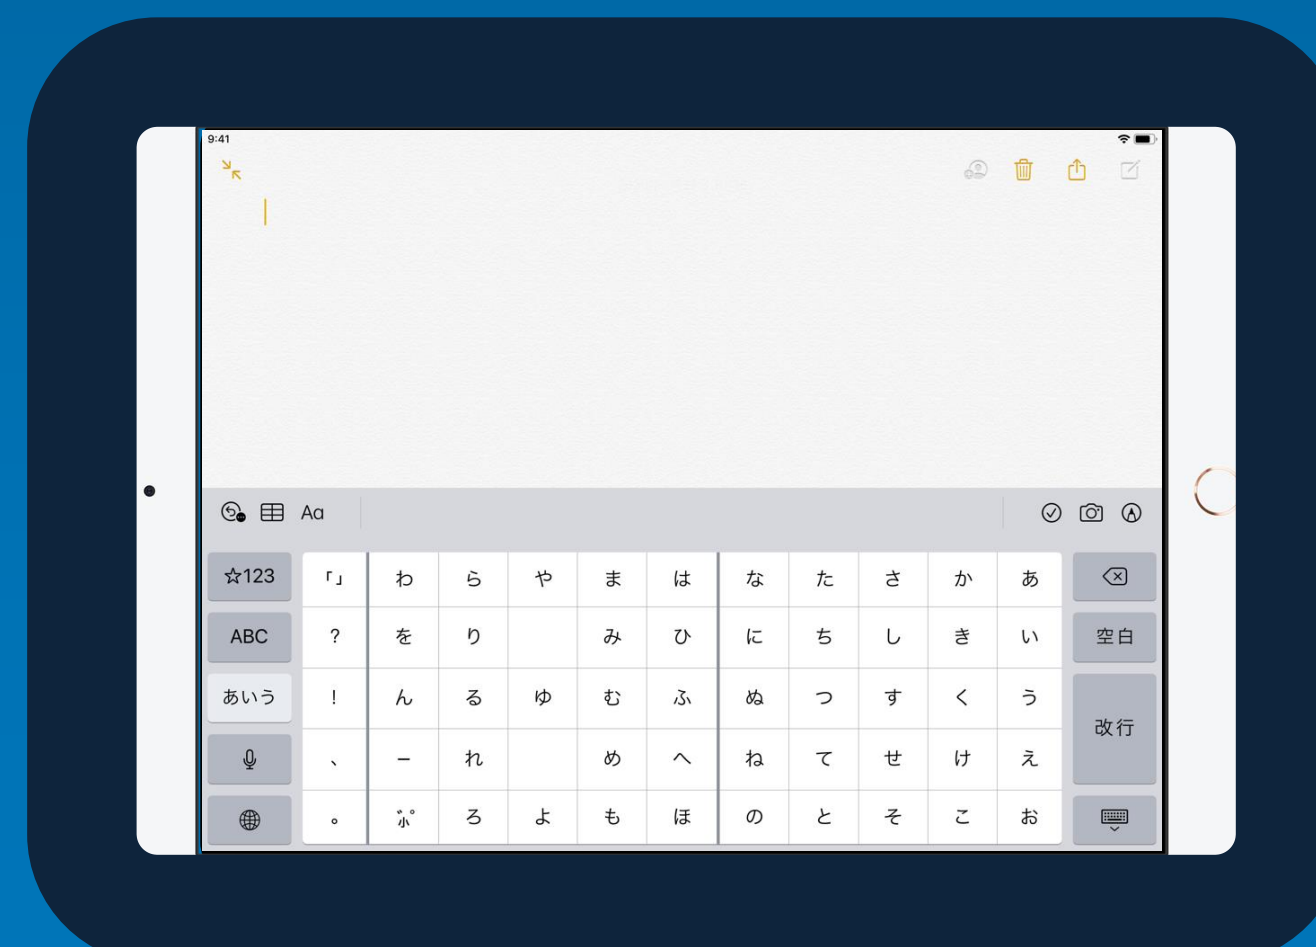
9:41

Aa

| ☆123 | 「」 | わ | ら | や | ま | は | な | た | さ | か | あ | |
|---|---|---|---|---|---|---|---|---|---|---|---|---|
| ABC | ? | を | り | | み | ひ | に | ち | し | き | い | 空白 |
| あいう | ! | ん | る | ゆ | む | ふ | ぬ | つ | す | く | う | 改行 |
| | 、 | ー | れ | | め | へ | ね | て | せ | け | え | |
| | 。 | ゛゜ | ろ | よ | も | ほ | の | と | そ | こ | お | |